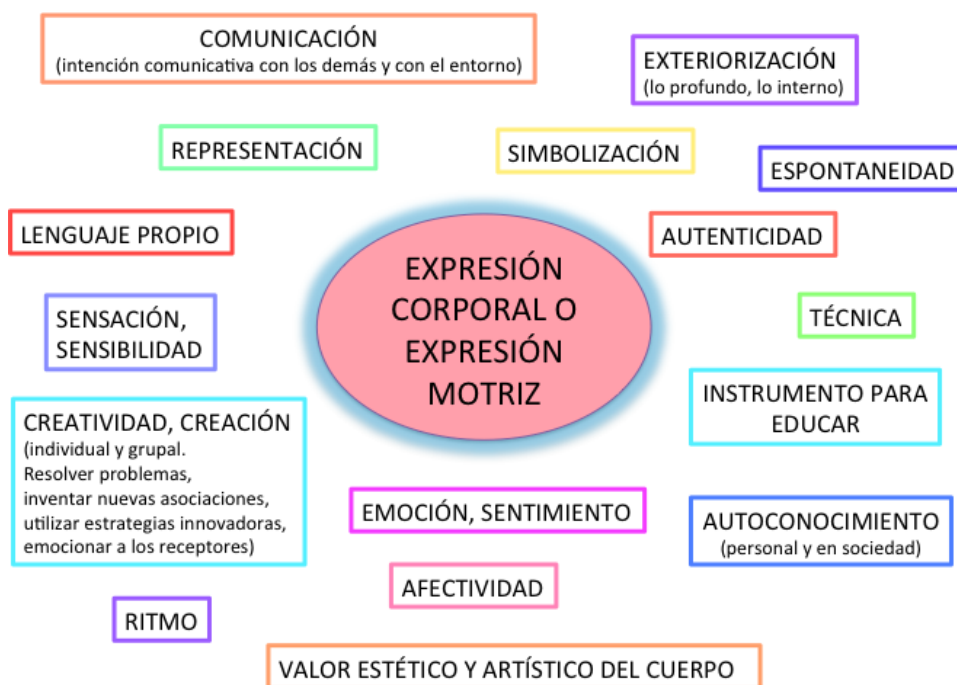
COMUNICACIÓN
(intención comunicativa con los demás y con el entorno)

EXTERIORIZACIÓN
(lo profundo, lo interno)

REPRESENTACIÓN

SIMBOLIZACIÓN

ESPONTANEIDAD

LENGUAJE PROPIO

AUTENTICIDAD

EXPRESIÓN CORPORAL O EXPRESIÓN MOTRIZ

SENSACIÓN, SENSIBILIDAD

TÉCNICA

INSTRUMENTO PARA EDUCAR

CREATIVIDAD, CREACIÓN
(individual y grupal. Resolver problemas, inventar nuevas asociaciones, utilizar estrategias innovadoras, emocionar a los receptores)

EMOCIÓN, SENTIMIENTO

AUTOCONOCIMIENTO
(personal y en sociedad)

AFECTIVIDAD

RITMO

VALOR ESTÉTICO Y ARTÍSTICO DEL CUERPO